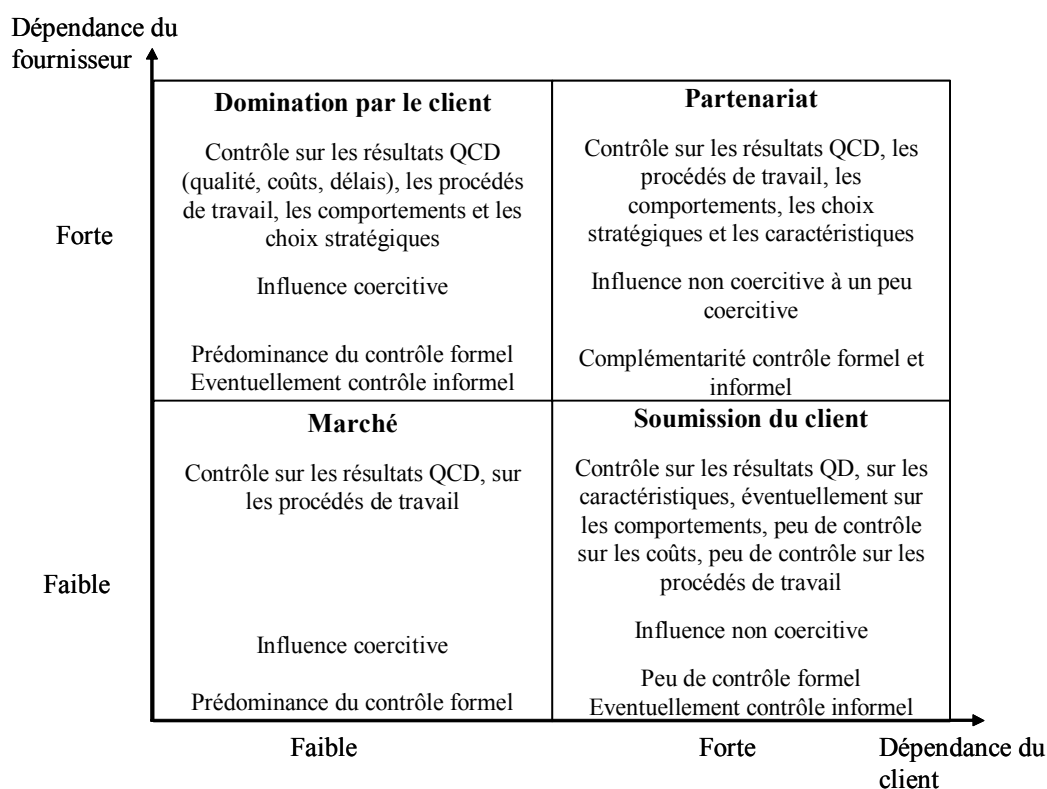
Dépendance du fournisseur

Forte

| Domination par le client | Partenariat |
|---|---|
| Contrôle sur les résultats QCD (qualité, coûts, délais), les procédés de travail, les comportements et les choix stratégiques | Contrôle sur les résultats QCD, les procédés de travail, les comportements, les choix stratégiques et les caractéristiques |
| Influence coercitive | Influence non coercitive à un peu coercitive |
| Prédominance du contrôle formel Eventuellement contrôle informel | Complémentarité contrôle formel et informel |
| **Marché** | **Soumission du client** |
| Contrôle sur les résultats QCD, sur les procédés de travail | Contrôle sur les résultats QD, sur les caractéristiques, éventuellement sur les comportements, peu de contrôle sur les coûts, peu de contrôle sur les procédés de travail |
| Influence coercitive | Influence non coercitive |
| Prédominance du contrôle formel | Peu de contrôle formel Eventuellement contrôle informel |

Faible

Faible

Forte

Dépendance du client